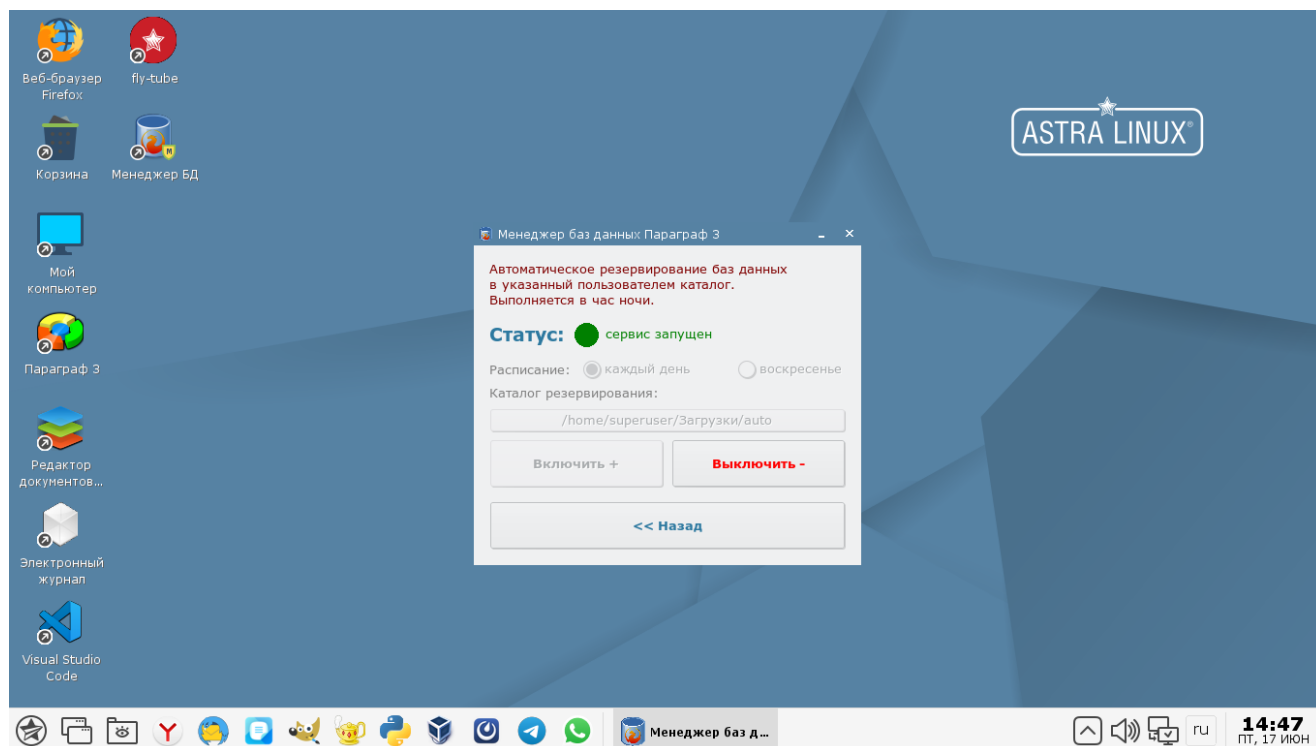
Веб-браузер Firefox

fly-tube

Корзина

Менеджер БД

Мой компьютер

Параграф 3

Редактор документов...

Электронный журнал

Visual Studio Code

ASTRA LINUX®

Менеджер баз данных Параграф 3

Автоматическое резервирование баз данных в указанный пользователем каталог. Выполняется в час ночи.

Статус: сервис запущен

Расписание: каждый день воскресенье

Каталог резервирования:

/home/superuser/Загрузки/auto

Включить +

Выключить -

<< Назад

Менеджер баз д...

ru

14:47
ПТ, 17 ИЮН